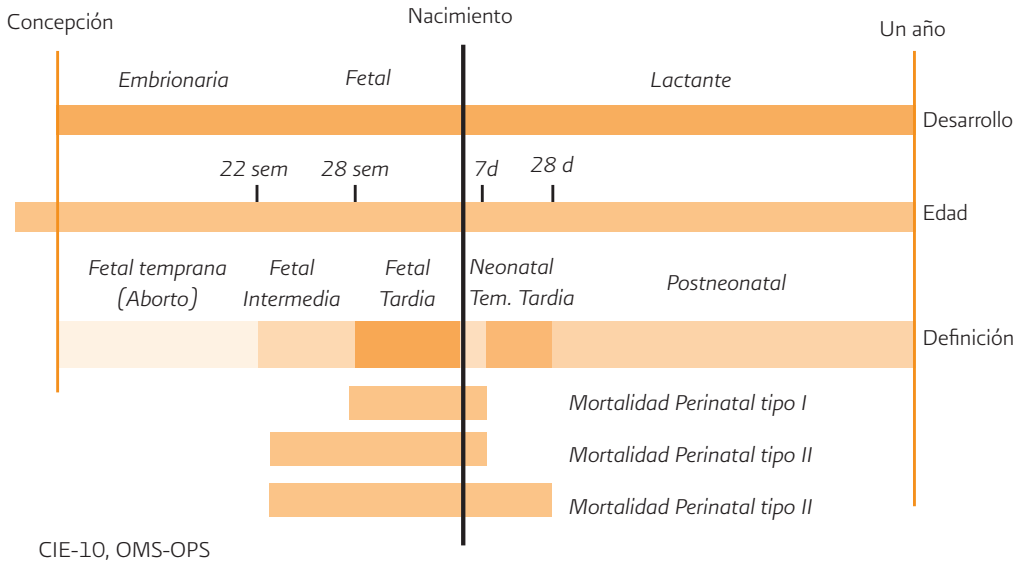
Concepción

Nacimiento

Un año

Embrionaria

Fetal

Lactante

Desarrollo

22 sem

28 sem

7d

28 d

Edad

Fetal temprana (Aborto)

Fetal Intermedia

Fetal Tardia

Neonatal Tem. Tardia

Postneonatal

Definición

Mortalidad Perinatal tipo I

Mortalidad Perinatal tipo II

Mortalidad Perinatal tipo II

CIE-10, OMS-OPS